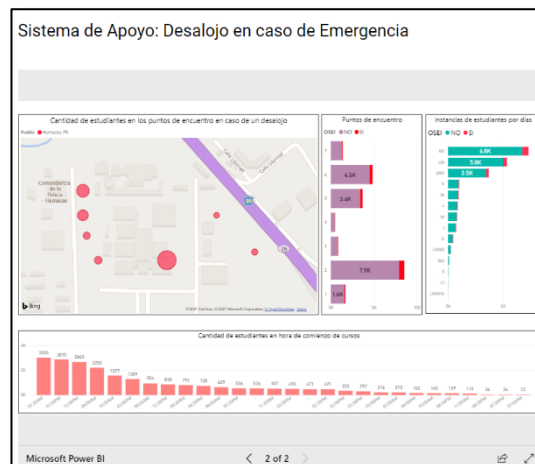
Sistema de Apoyo: Desalojo en caso de Emergencia

Cantidad de estudiantes en los puntos de encuentro en caso de un desalojo

Pueblo ● Humacao, PR

Comandancia de la Policía Humacao

30

Bing

© 2021 TomTom © 2021 Microsoft Corporation © OpenStreetMap Terms

Puntos de encuentro

OSEI ■ NO ■ SI

4.5K

3.4K

7.5K

1.6K

Instancias de estudiantes por días

OSEI ● NO ● SI

6.8K

5.8K

3.5K

0K

5K

Cantidad de estudiantes en hora de comienzo de cursos

3905

2870

2849

2320

1377

1189

966

858

795

738

629

556

536

537

495

471

471

353

242

216

215

162

143

139

118

34

22

Microsoft Power BI

2 of 2